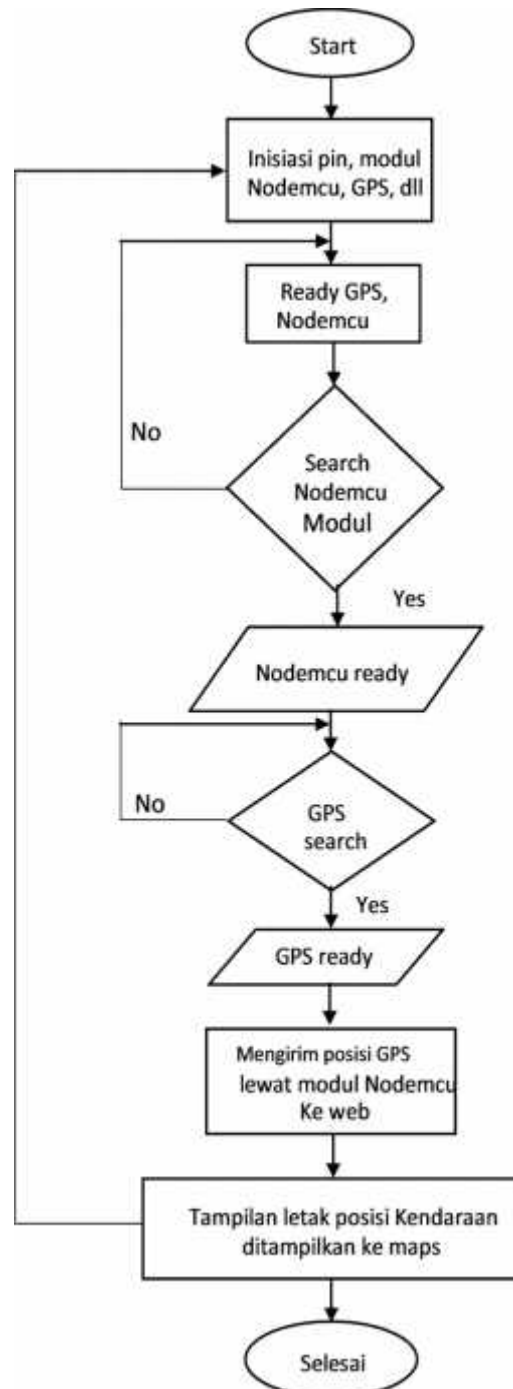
Start

Inisiasi pin, modul Nodemcu, GPS, dll

Ready GPS, Nodemcu

No

Search Nodemcu Modul

Yes

Nodemcu ready

No

GPS search

Yes

GPS ready

Mengirim posisi GPS lewat modul Nodemcu Ke web

Tampilan letak posisi Kendaraan ditampilkan ke maps

Selesai